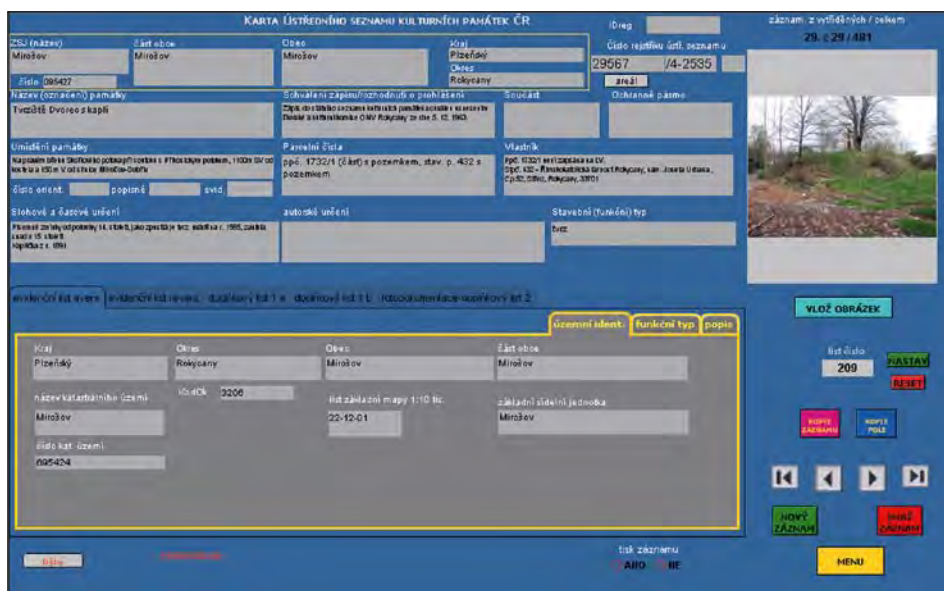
KARTA ÚSTŘEDNÍHO SEZNAMU KULTURNÍCH PAMÁTEK ČR

IDreg

záznam z vyhledaných / celkem
29. z 29 / 481

ZSJ (název)
Mirošov

Část obce
Mirošov

Obec
Mirošov

Kraj
Plzeňský
Okres
Rokycany

Číslo rejstříku ústř. seznamu
29567 /4-2535

areál

číslo 095427

Název (označení) památky
Tvrziště Dvorec s kaplí

Schválení zápisu/rozhodnutí o prohlášení
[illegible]

Součást

Ochranné pásmo

Umístění památky
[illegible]

číslo orient. popisné evid.

Parcelní čísla
ppč. 1732/1 (část) s pozemkem, stav. p. 432 s pozemkem

Vlastník
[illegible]

Slohové a časové určení
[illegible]

autorské určení

Stavební (funkční) typ
tvrz

evidenční list revers | evidenční list revers | doplňkový list 1 a | doplňkový list 1 b | fotodokumentace doplňkový list 2

územní ident. | funkční typ | popis

Kraj
Plzeňský

Okres
Rokycany

Obec
Mirošov

Část obce
Mirošov

název katastrálního území
Mirošov

Kód ČK 3206

list základní mapy 1:10 tis.
22-12-01

základní sídelní jednotka
Mirošov

číslo kat. území
095424

VLOŽ OBRÁZEK

list číslo
209

NASTAV

RESET

KOPÍRUJ ZÁZNAM

KOPÍRUJ POLE

NOVÝ ZÁZNAM

SMAŽ ZÁZNAM

MENU

tisk záznamu
ANO NE

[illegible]

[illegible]